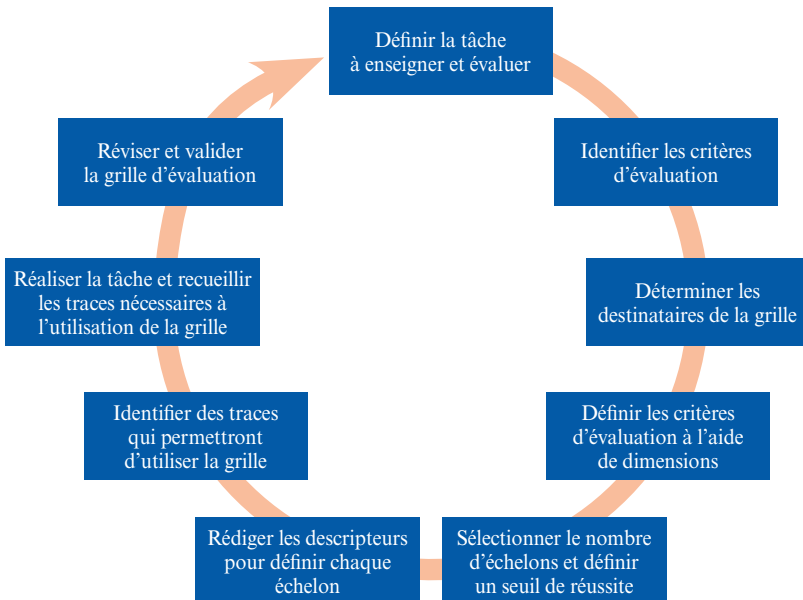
Définir la tâche à enseigner et évaluer

Identifier les critères d’évaluation

Déterminer les destinataires de la grille

Définir les critères d’évaluation à l’aide de dimensions

Sélectionner le nombre d’échelons et définir un seuil de réussite

Rédiger les descripteurs pour définir chaque échelon

Identifier des traces qui permettront d’utiliser la grille

Réaliser la tâche et recueillir les traces nécessaires à l’utilisation de la grille

Réviser et valider la grille d’évaluation